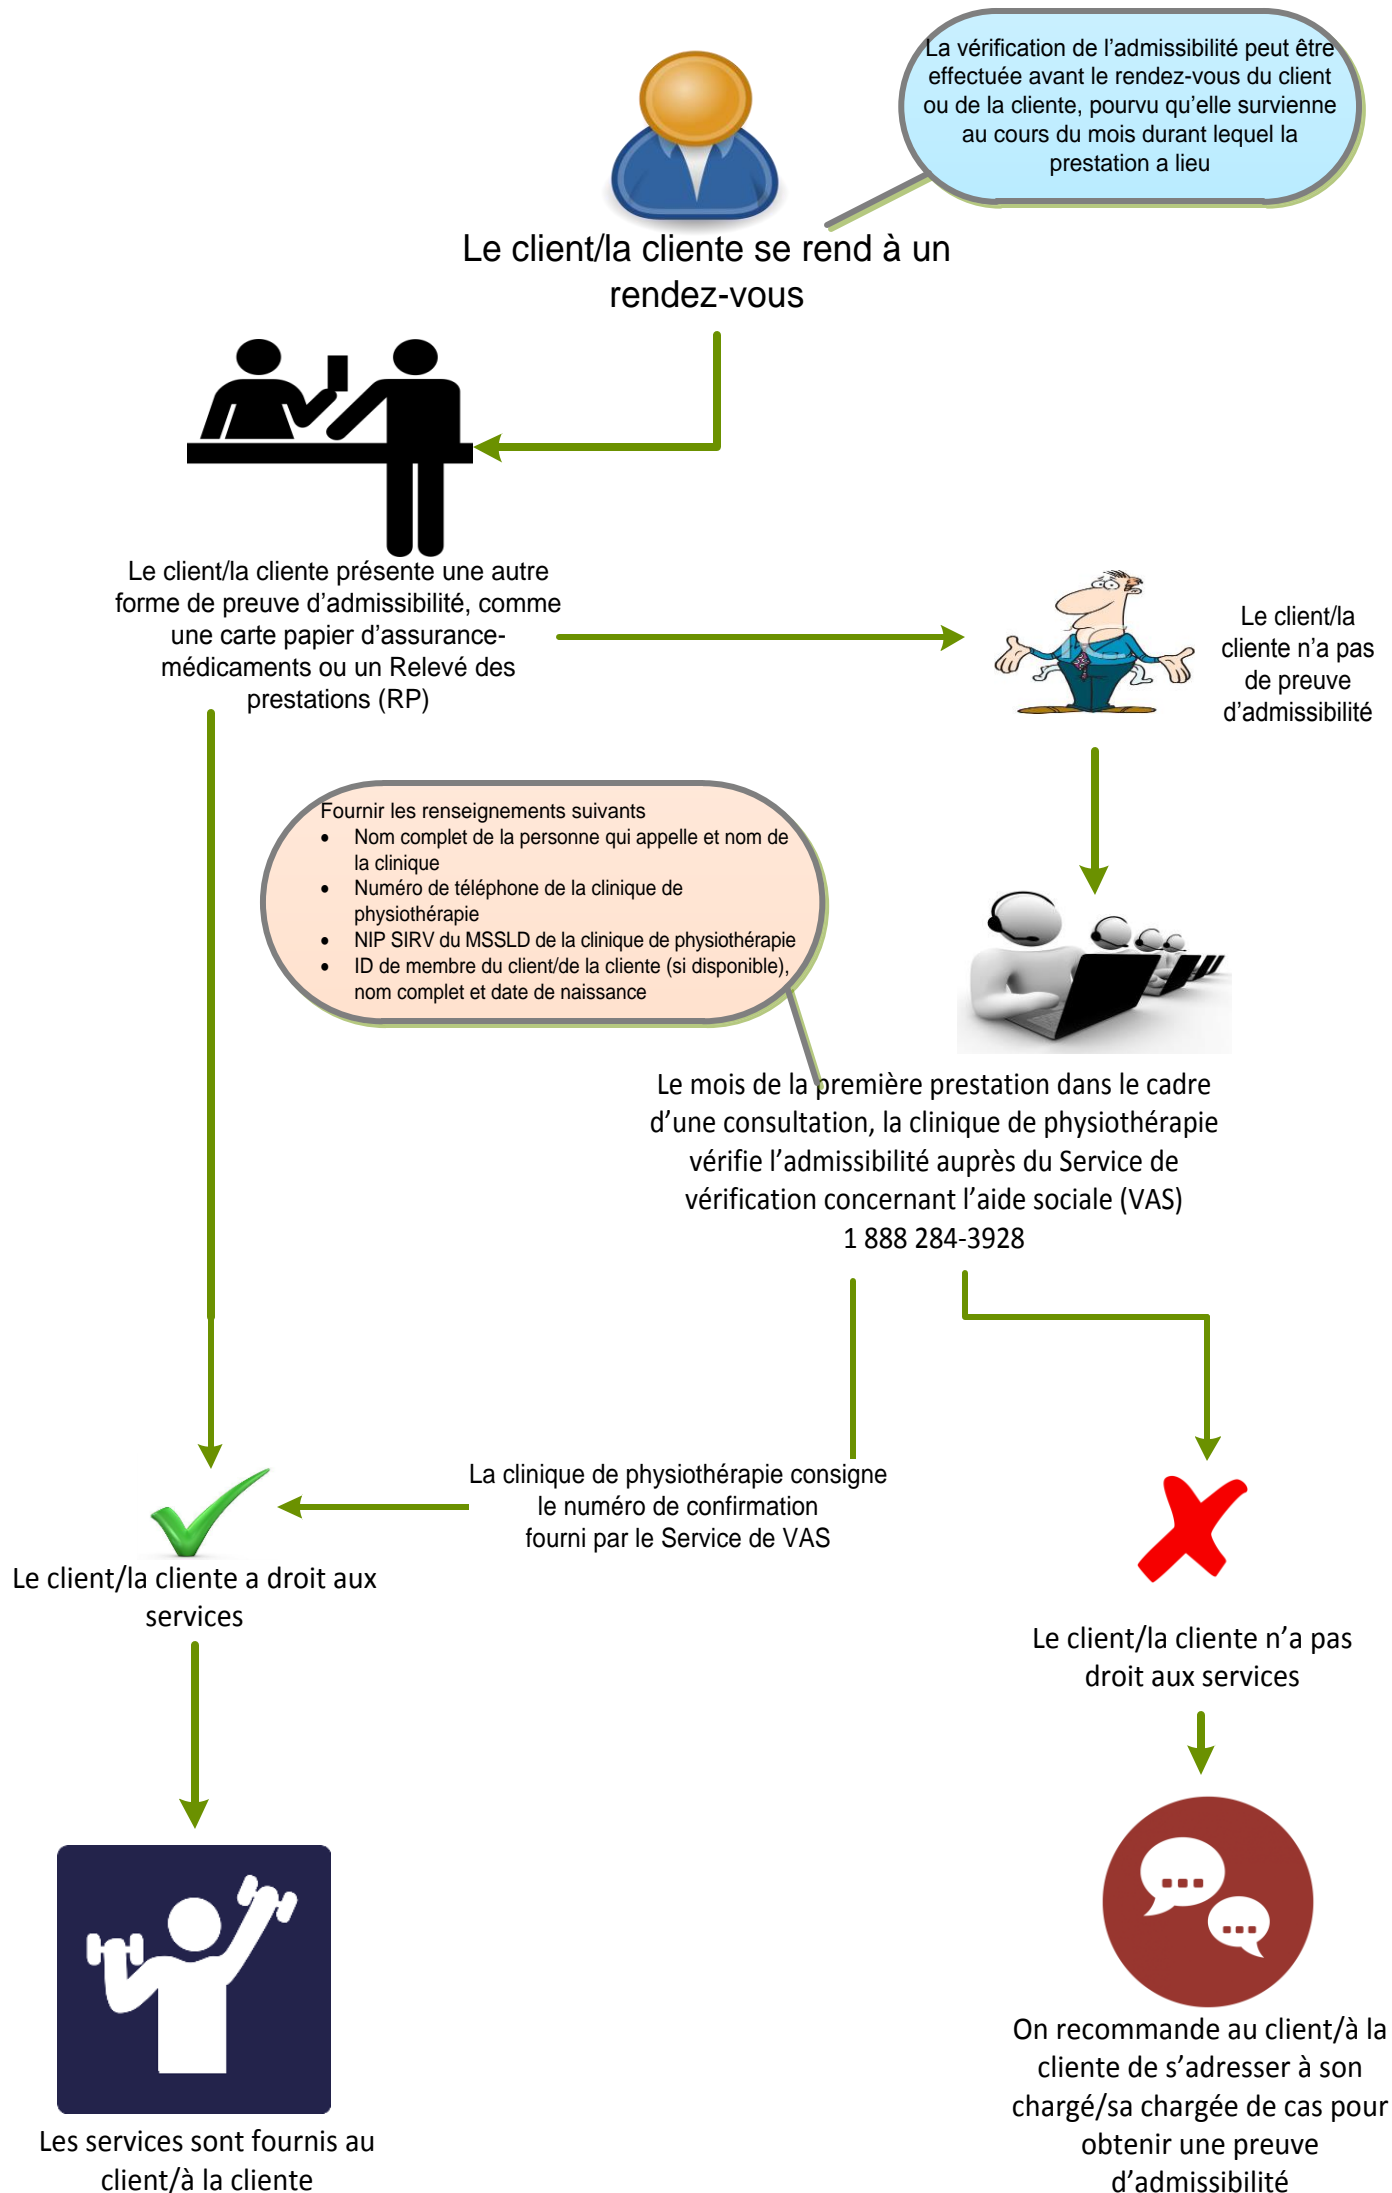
La vérification de l'admissibilité peut être effectuée avant le rendez-vous du client ou de la cliente, pourvu qu'elle survienne au cours du mois durant lequel la prestation a lieu

Le client/la cliente se rend à un rendez-vous

Le client/la cliente présente une autre forme de preuve d'admissibilité, comme une carte papier d'assurance-médicaments ou un Relevé des prestations (RP)

Le client/la cliente n'a pas de preuve d'admissibilité

Fournir les renseignements suivants
- Nom complet de la personne qui appelle et nom de la clinique
- Numéro de téléphone de la clinique de physiothérapie
- NIP SIRV du MSSLD de la clinique de physiothérapie
- ID de membre du client/de la cliente (si disponible), nom complet et date de naissance

Le mois de la première prestation dans le cadre d'une consultation, la clinique de physiothérapie vérifie l'admissibilité auprès du Service de vérification concernant l'aide sociale (VAS) 1 888 284-3928

La clinique de physiothérapie consigne le numéro de confirmation fourni par le Service de VAS

Le client/la cliente a droit aux services

Le client/la cliente n'a pas droit aux services

Les services sont fournis au client/à la cliente

On recommande au client/à la cliente de s'adresser à son chargé/sa chargée de cas pour obtenir une preuve d'admissibilité